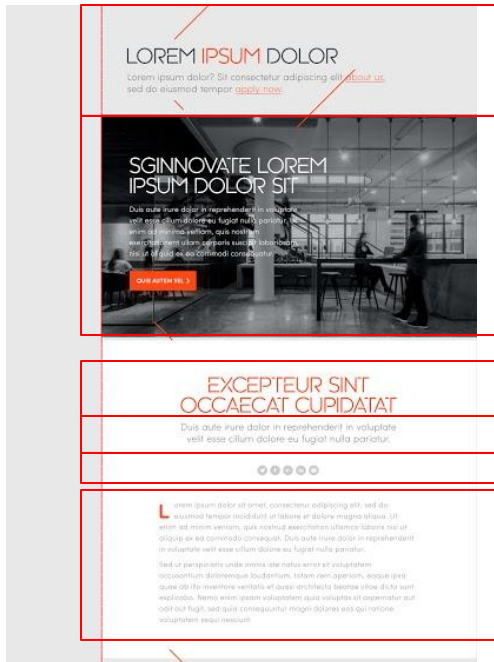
LOREM IPSUM DOLOR

Lorem ipsum dolor? Sit consectetur adipiscing elit about us, sed do eiusmod tempor apply now.

SGINNOVATE LOREM IPSUM DOLOR SIT

Duis aute irure dolor in reprehenderit in voluptate velit esse cillum dolore eu fugiat nulla pariatur. Ut enim ad minima veniam, quis nostrum exercitationem ullam corporis suscipit laboriosam, nisi ut aliquid ex ea commodi consequatur.

OUR AUTEM VEL >

EXCEPTEUR SINT OCCAECAT CUPIDATAT

Duis aute irure dolor in reprehenderit in voluptate velit esse cillum dolore eu fugiat nulla pariatur.

Lorem ipsum dolor sit amet, consectetur adipiscing elit, sed do eiusmod tempor incididunt ut labore et dolore magna aliqua. Ut enim ad minim veniam, quis nostrud exercitation ullamco laboris nisi ut aliquip ex ea commodo consequat. Duis aute irure dolor in reprehenderit in voluptate velit esse cillum dolore eu fugiat nulla pariatur.

Sed ut perspiciatis unde omnis iste natus error sit voluptatem accusantium doloremque laudantium, totam rem aperiam, eaque ipsa quae ab illo inventore veritatis et quasi architecto beatae vitae dicta sunt explicabo. Nemo enim ipsam voluptatem quia voluptas sit aspernatur aut odit aut fugit, sed quia consequuntur magni dolores eos qui ratione voluptatem sequi nesciunt.